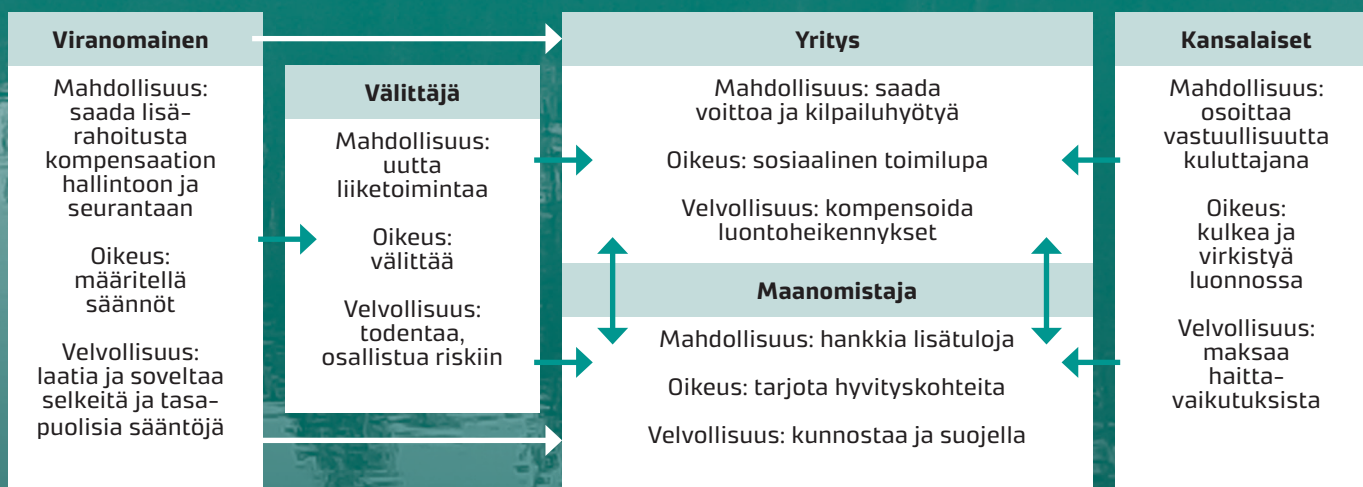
Viranomainen

Mahdollisuus: saada lisärahoitusta kompensaation hallintoon ja seurantaan

Oikeus: määritellä säännöt

Velvollisuus: laatia ja soveltaa selkeitä ja tasapuolisia sääntöjä

Välittäjä

Mahdollisuus: uutta liiketoimintaa

Oikeus: välittää

Velvollisuus: todentaa, osallistua riskiin

Yritys

Mahdollisuus: saada voittoa ja kilpailuhyötyä

Oikeus: sosiaalinen toimilupa

Velvollisuus: kompensoida luontoheikennykset

Maanomistaja

Mahdollisuus: hankkia lisätuloja

Oikeus: tarjota hyvityskohteita

Velvollisuus: kunnostaa ja suojella

Kansalaiset

Mahdollisuus: osoittaa vastuullisuutta kuluttajana

Oikeus: kulkea ja virkistyä luonnossa

Velvollisuus: maksaa haittavaikutuksista